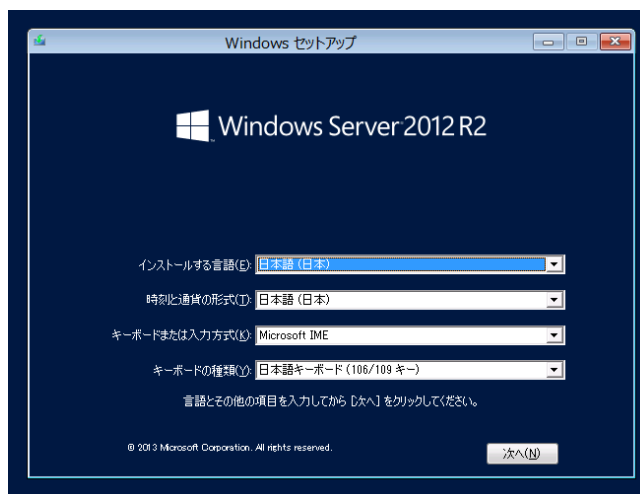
Windows セットアップ

Windows Server 2012 R2

インストールする言語(E): 日本語 (日本)

時刻と通貨の形式(T): 日本語 (日本)

キーボードまたは入力方式(K): Microsoft IME

キーボードの種類(Y): 日本語キーボード (106/109 キー)

言語とその他の項目を入力してから [次へ] をクリックしてください。

© 2013 Microsoft Corporation. All rights reserved.

次へ(N)